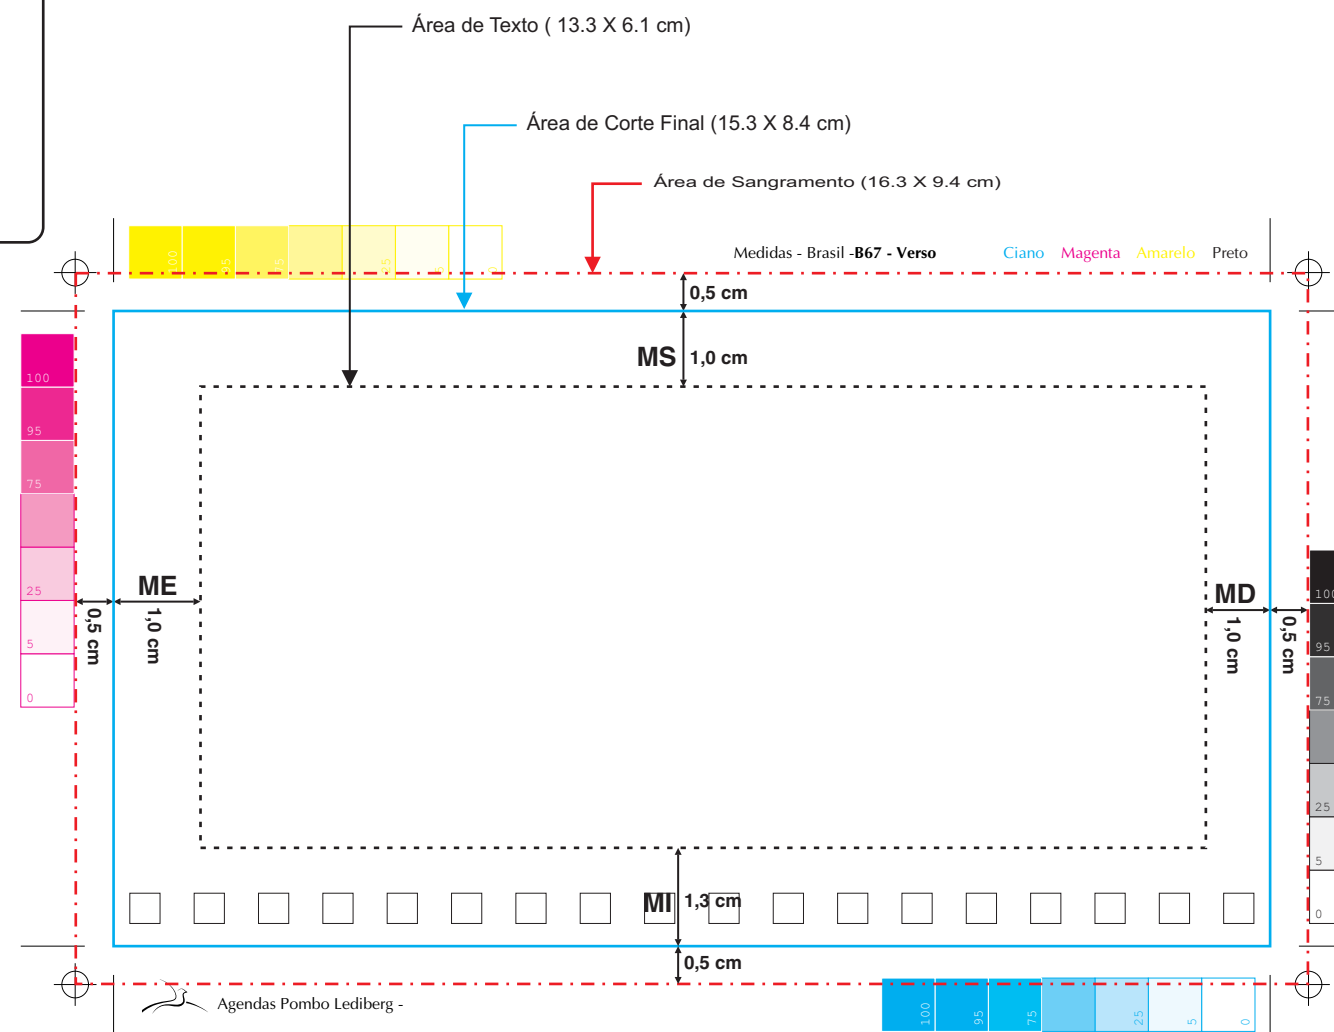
Área de Texto ( 13.3 X 6.1 cm)

Área de Corte Final (15.3 X 8.4 cm)

Área de Sangramento (16.3 X 9.4 cm)

100 5 5 5

Medidas - Brasil -**B67 - Verso**

Ciano Magenta Amarelo Preto

0,5 cm

MS 1,0 cm

100
95
75
25
5
0

ME
0,5 cm
1,0 cm

MD
1,0 cm
0,5 cm

100
95
75
25
5
0

MI 1,3 cm

0,5 cm

Agendas Pombo Lediberg -

100 95 75 25 5 0